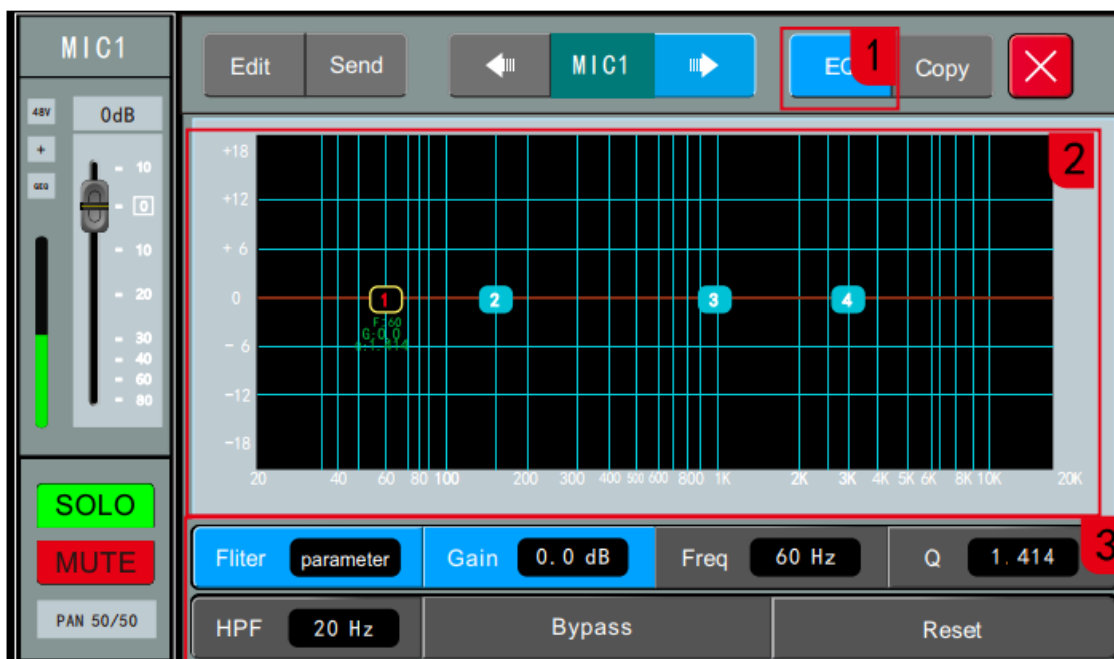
MIC1

48V

+

GEQ

0dB

10

0

10

20

30

40

60

80

SOLO

MUTE

PAN 50/50

Edit

Send

MIC1

EQ

1

Copy

2

+18

+12

+ 6

0

− 6

−12

−18

1

F:60
G:0.0
Q:1.414

2

3

4

20

40

60

80

100

200

300

400

500

600

800

1K

2K

3K

4K

5K

6K

8K

10K

20K

3

Fliter

parameter

Gain

0.0 dB

Freq

60 Hz

Q

1.414

HPF

20 Hz

Bypass

Reset